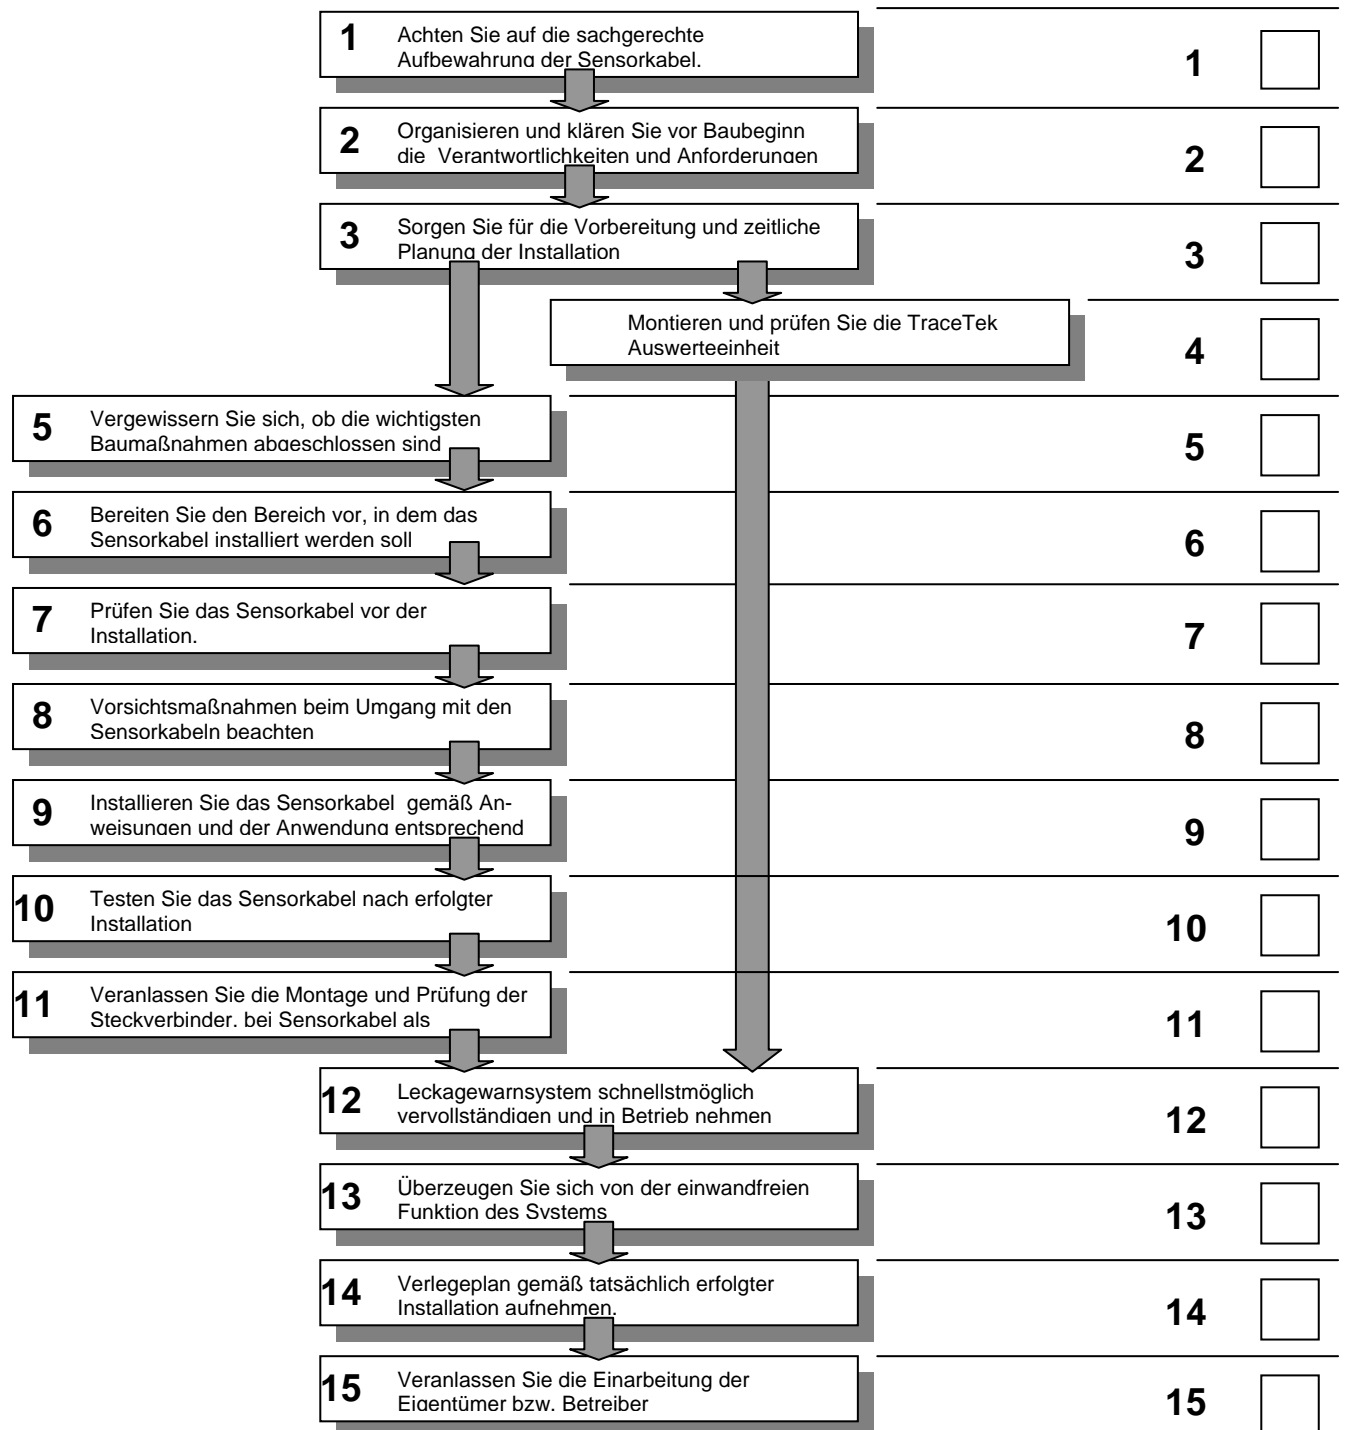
1 Achten Sie auf die sachgerechte Aufbewahrung der Sensorkabel.

1

2 Organisieren und klären Sie vor Baubeginn die Verantwortlichkeiten und Anforderungen

2

3 Sorgen Sie für die Vorbereitung und zeitliche Planung der Installation

3

Montieren und prüfen Sie die TraceTek Auswerteeinheit

4

5 Vergewissern Sie sich, ob die wichtigsten Baumaßnahmen abgeschlossen sind

5

6 Bereiten Sie den Bereich vor, in dem das Sensorkabel installiert werden soll

6

7 Prüfen Sie das Sensorkabel vor der Installation.

7

8 Vorsichtsmaßnahmen beim Umgang mit den Sensorkabeln beachten

8

9 Installieren Sie das Sensorkabel gemäß Anweisungen und der Anwendung entsprechend

9

10 Testen Sie das Sensorkabel nach erfolgter Installation

10

11 Veranlassen Sie die Montage und Prüfung der Steckverbinder. bei Sensorkabel als

11

12 Leckagewarnsystem schnellstmöglich vervollständigen und in Betrieb nehmen

12

13 Überzeugen Sie sich von der einwandfreien Funktion des Systems

13

14 Verlegeplan gemäß tatsächlich erfolgter Installation aufnehmen.

14

15 Veranlassen Sie die Einarbeitung der Eigentümer bzw. Betreiber

15